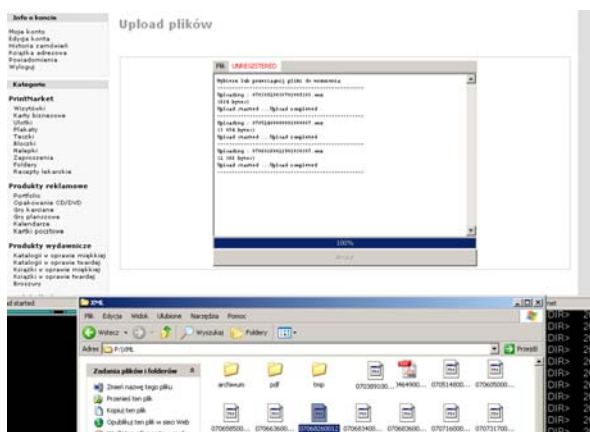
Info o koncie

Moje konto
Edycja konta
Historia zamówień
Książka adresowa
Powiadomienia
Wyloguj

Kategorie

PrintMarket
Wizytówki
Karty biznesowe
Ulotki
Plakaty
Teczki
Bloczki
Naklejki
Zaproszenia
Foldery
Recepty lekarskie

Produkty reklamowe
Portfolio
Opakowanie CD/DVD
Gry karciane
Gry planszowe
Kalendarze
Kartki pocztowe

Produkty wydawnicze
Katalogi w oprawie miękkiej
Katalogi w oprawie twardej
Książki w oprawie miękkiej
Książki w oprawie twardej
Broszury

Upload plików

Plik UNREGISTERED

Wybierz lub przeciągnij pliki do wysłania

Uploading : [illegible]
([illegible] bytes)
Upload started ...Upload completed

Uploading : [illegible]
([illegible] bytes)
Upload started ...Upload completed

Uploading : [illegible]
([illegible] bytes)
Upload started ...Upload completed

100%

Wyślij

XML

Plik Edycja Widok Ulubione Narzędzia Pomoc

Wstecz Wyszukaj Foldery

Adres P:\XML

Przejdź

Zadania plików i folderów

Zmień nazwę tego pliku
Przenieś ten plik
Kopiuj ten plik
Opublikuj ten plik w sieci Web

archiwum
pdf
tmp
070309100...
3464900...
070514800...
070605000...
070658500...
070663600...
070682600...
070683400...
070683600...
070716000...
070731700...

DIR>
DIR>
DIR>
DIR>
DIR>
DIR>
DIR>